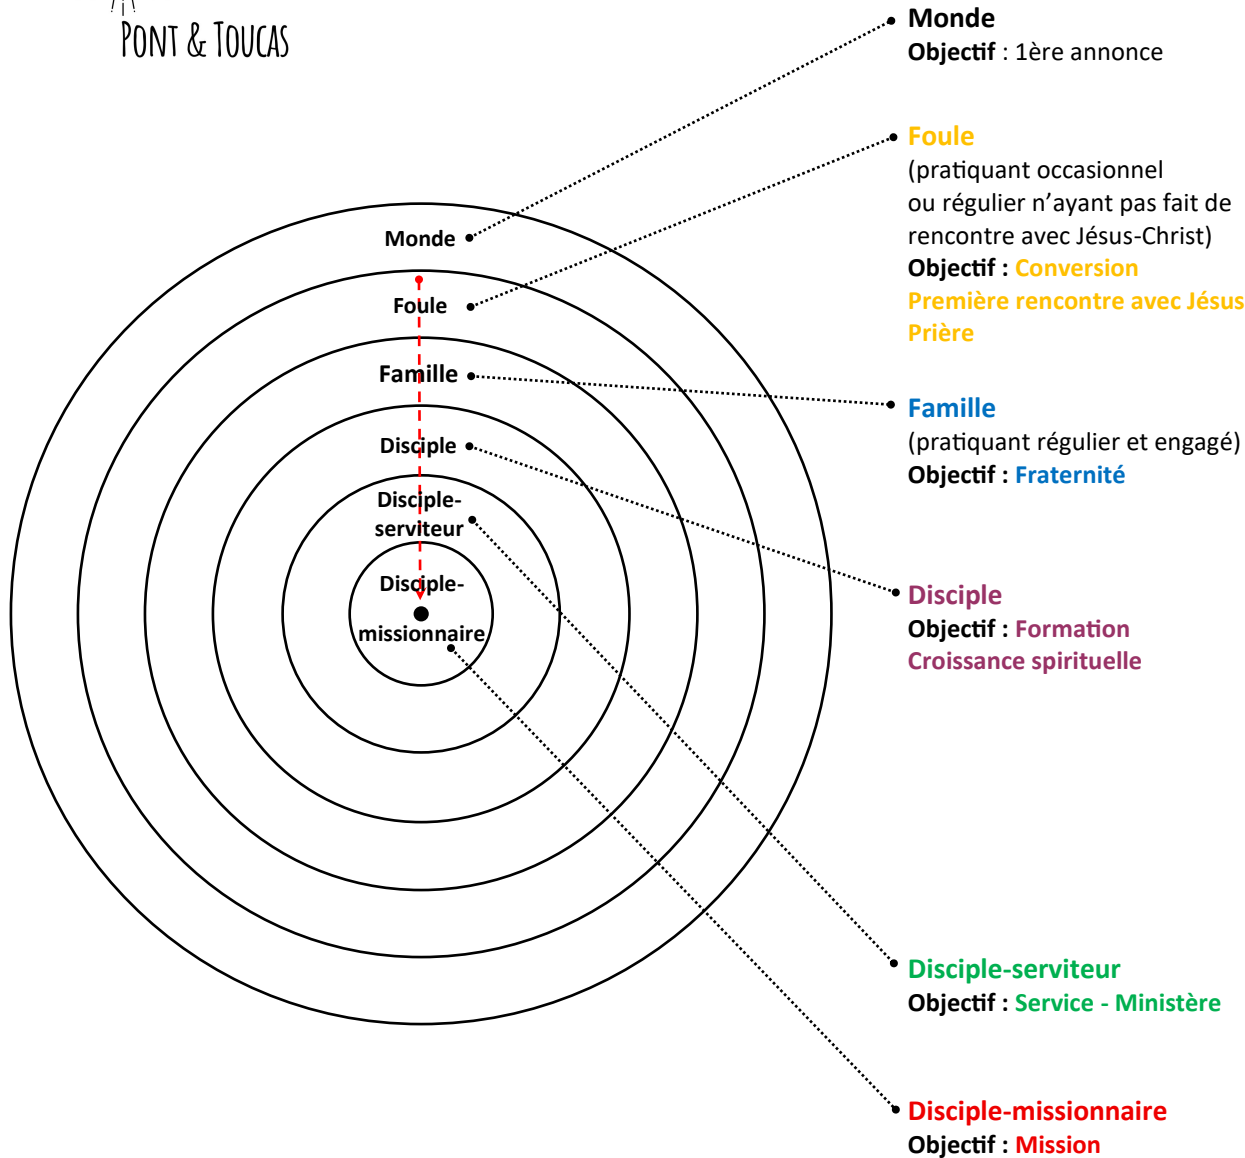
Pont & Toucas

Monde
Objectif : 1ère annonce

Foule
(pratiquant occasionnel ou régulier n'ayant pas fait de rencontre avec Jésus-Christ)
Objectif : Conversion
Première rencontre avec Jésus
Prière

Famille
(pratiquant régulier et engagé)
Objectif : Fraternité

Disciple
Objectif : Formation
Croissance spirituelle

Disciple-serviteur
Objectif : Service - Ministère

Disciple-missionnaire
Objectif : Mission

Monde
Foule
Famille
Disciple
Disciple-serviteur
Disciple-missionnaire